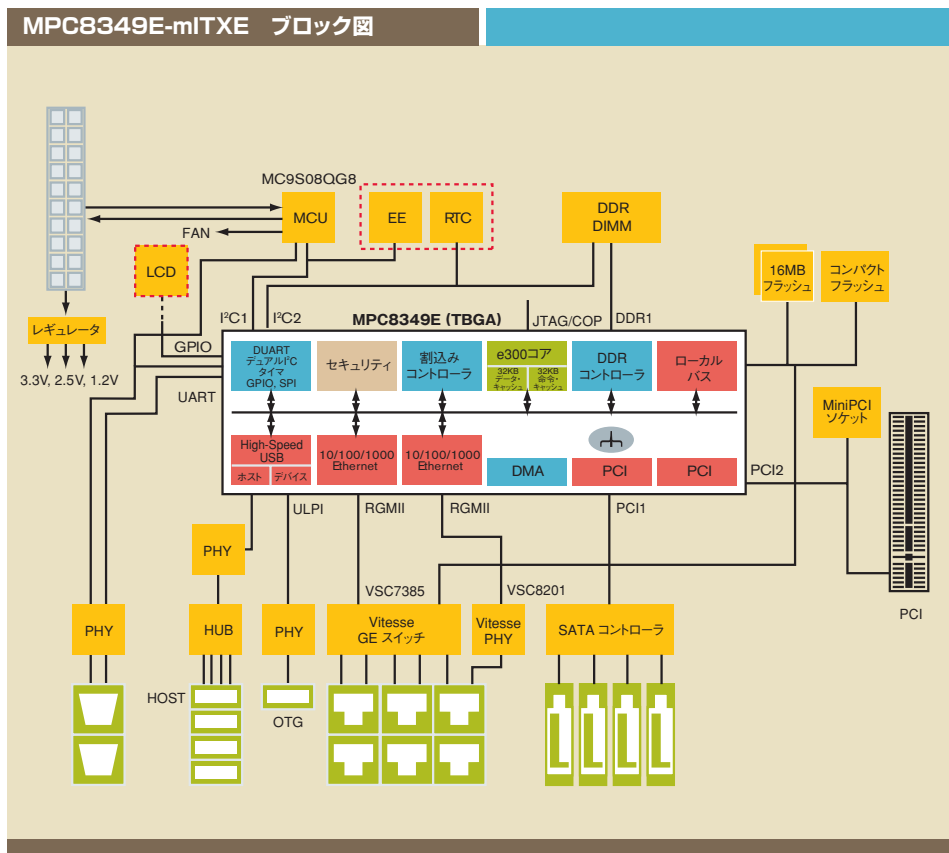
MPC8349E-mITXE ブロック図

MC9S08QG8

MCU

EE

RTC

DDR DIMM

FAN

LCD

16MB フラッシュ

コンパクト フラッシュ

レギュレータ

3.3V, 2.5V, 1.2V

$I^2C1$

$I^2C2$

MPC8349E (TBGA)

JTAG/COP

DDR1

GPIO

DUART デュアル$I^2C$ タイマ GPIO, SPI

セキュリティ

割込み コントローラ

e300コア

32KB データ・キャッシュ

32KB 命令・キャッシュ

DDR コントローラ

ローカル バス

UART

MiniPCI ソケット

High-Speed USB

ホスト

デバイス

10/100/1000 Ethernet

10/100/1000 Ethernet

DMA

PCI

PCI

PCI2

ULPI

RGMII

RGMII

PCI1

PHY

VSC7385

VSC8201

PHY

HUB

PHY

Vitesse GE スイッチ

Vitesse PHY

SATA コントローラ

PCI

HOST

OTG